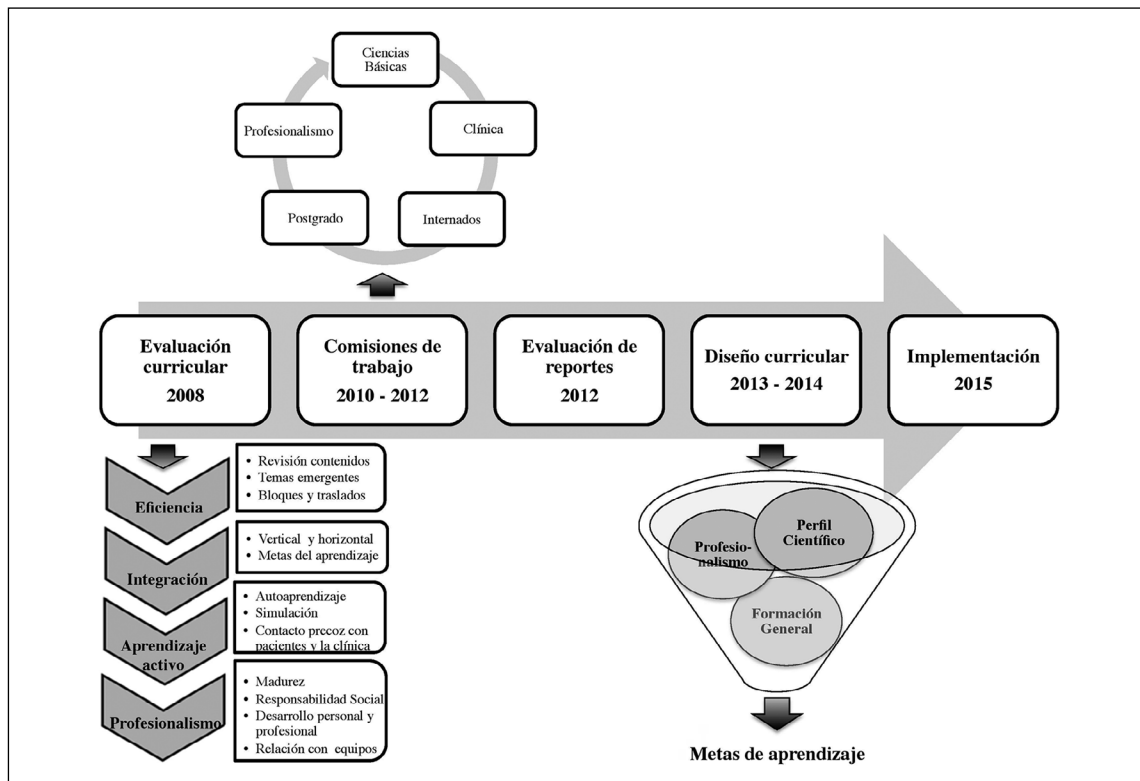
Ciencias Básicas

Clínica

Internados

Postgrado

Profesionalismo

Evaluación curricular 2008

Comisiones de trabajo 2010 - 2012

Evaluación de reportes 2012

Diseño curricular 2013 - 2014

Implementación 2015

Eficiencia

- Revisión contenidos
- Temas emergentes
- Bloques y traslados

Integración

- Vertical y horizontal
- Metas del aprendizaje

Aprendizaje activo

- Autoaprendizaje
- Simulación
- Contacto precoz con pacientes y la clínica

Profesionalismo

- Madurez
- Responsabilidad Social
- Desarrollo personal y profesional
- Relación con equipos

Profesionalismo

Perfil Científico

Formación General

Metas de aprendizaje